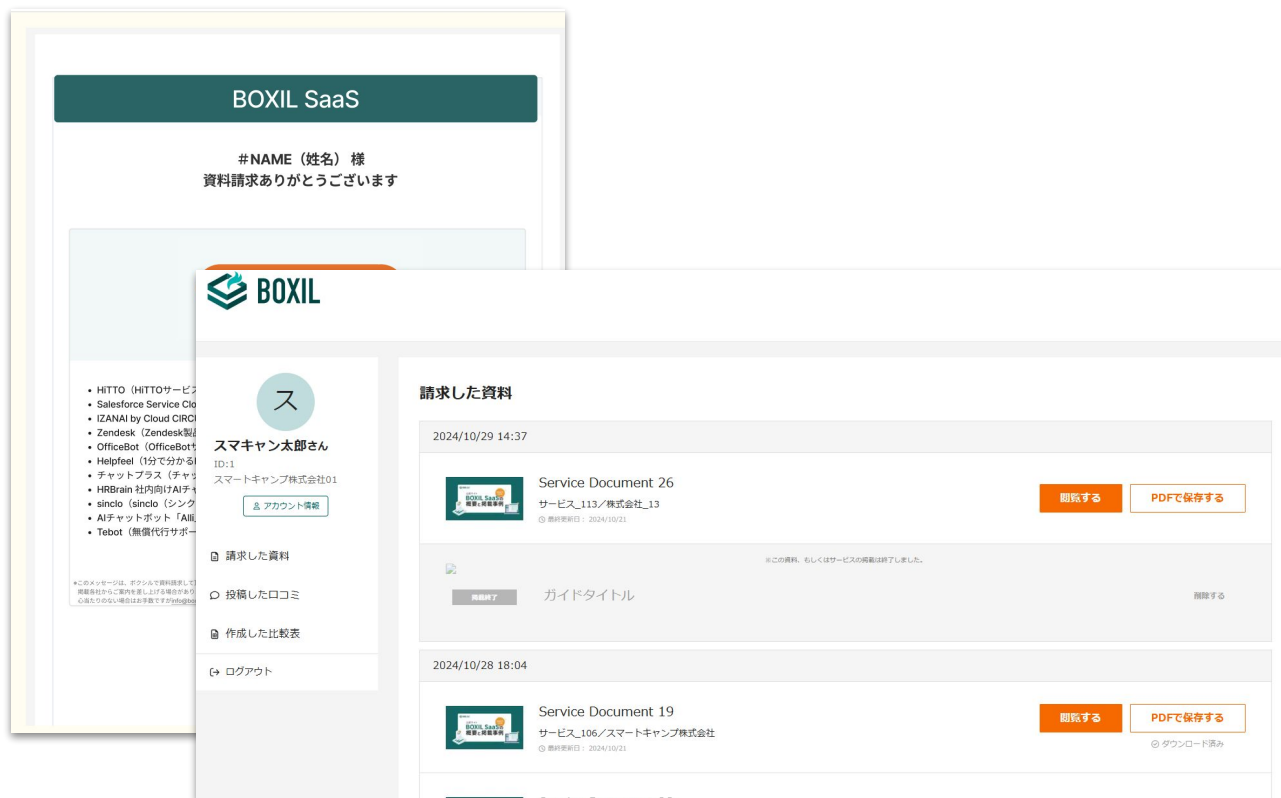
BOXIL SaaS

#NAME（姓名）様
資料請求ありがとうございます

- HiTTO（HiTTOサービス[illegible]
- Salesforce Service Clo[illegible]
- IZANAI by Cloud CIRC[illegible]
- Zendesk（Zendesk製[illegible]
- OfficeBot（OfficeBot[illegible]
- Helpfeel（1分で分かる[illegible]
- チャットプラス（チャッ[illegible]
- HRBrain 社内向けAIチ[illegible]
- sinclo（sinclo（シンク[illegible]
- AIチャットボット「AI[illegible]
- Tebot（無償代行サポー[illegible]

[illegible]

BOXIL

ス
スマキャン太郎さん
ID:1
スマートキャンプ株式会社01
アカウント情報

請求した資料
投稿した口コミ
作成した比較表
ログアウト

請求した資料

2024/10/29 14:37

BOXIL SaaS 概要と掲載事例
Service Document 26
サービス_113／株式会社_13
最終更新日：2024/10/21
閲覧する
PDFで保存する

※この資料、もしくはサービスの掲載は終了しました。
掲載終了
ガイドタイトル
削除する

2024/10/28 18:04

BOXIL SaaS 概要と掲載事例
Service Document 19
サービス_106／スマートキャンプ株式会社
最終更新日：2024/10/21
閲覧する
PDFで保存する
ダウンロード済み